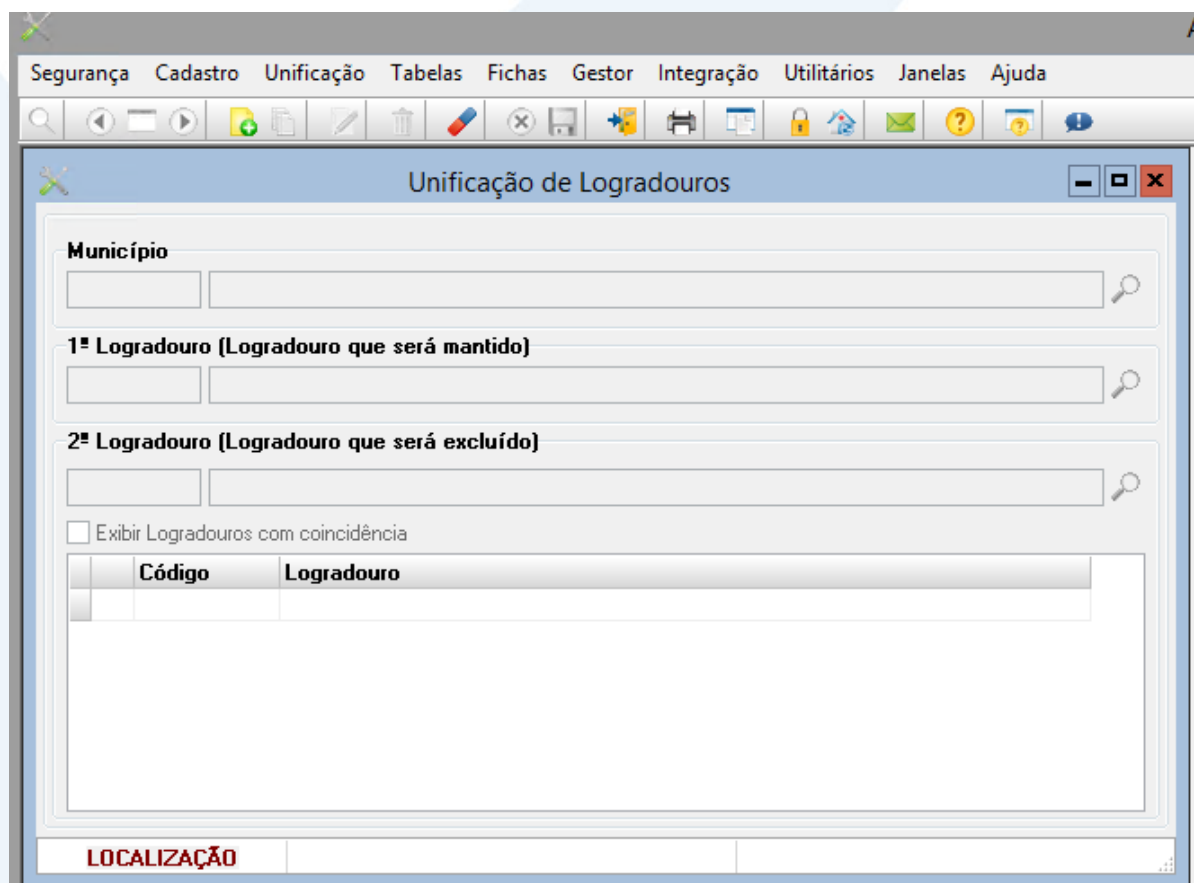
Segurança Cadastro Unificação Tabelas Fichas Gestor Integração Utilitários Janelas Ajuda

Unificação de Logradouros

Município

1º Logradouro (Logradouro que será mantido)

2º Logradouro (Logradouro que será excluído)

Exibir Logradouros com coincidência

| | Código | Logradouro |
|---|---|---|
| | | |

LOCALIZAÇÃO